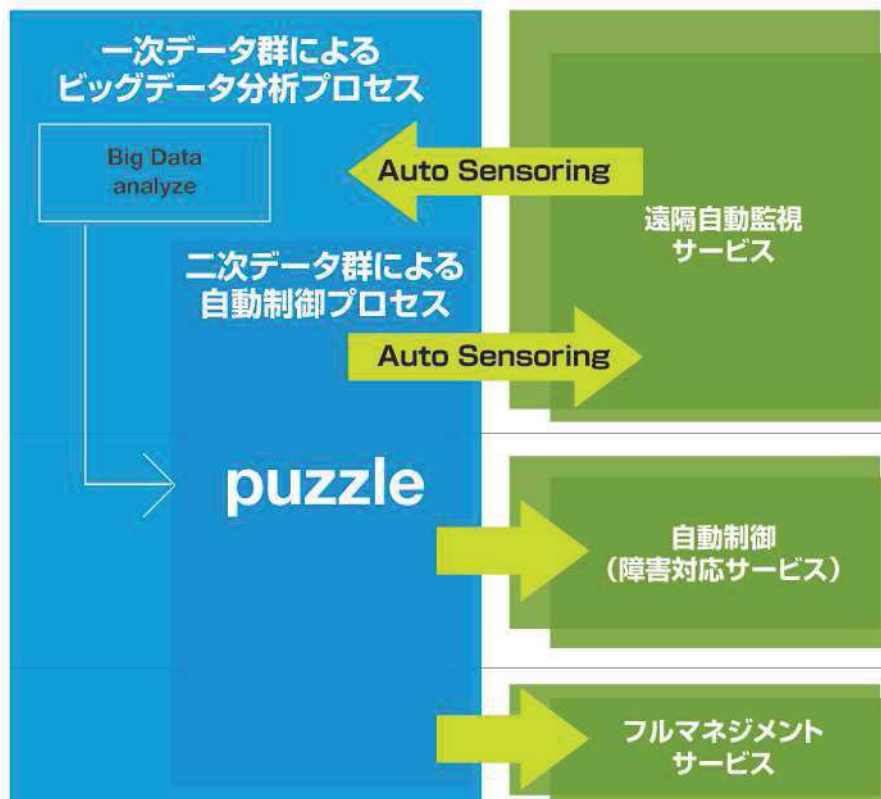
一次データ群による
ビッグデータ分析プロセス

Big Data
analyze

Auto Sensoring

遠隔自動監視
サービス

二次データ群による
自動制御プロセス

Auto Sensoring

puzzle

自動制御
（障害対応サービス）

フルマネジメント
サービス